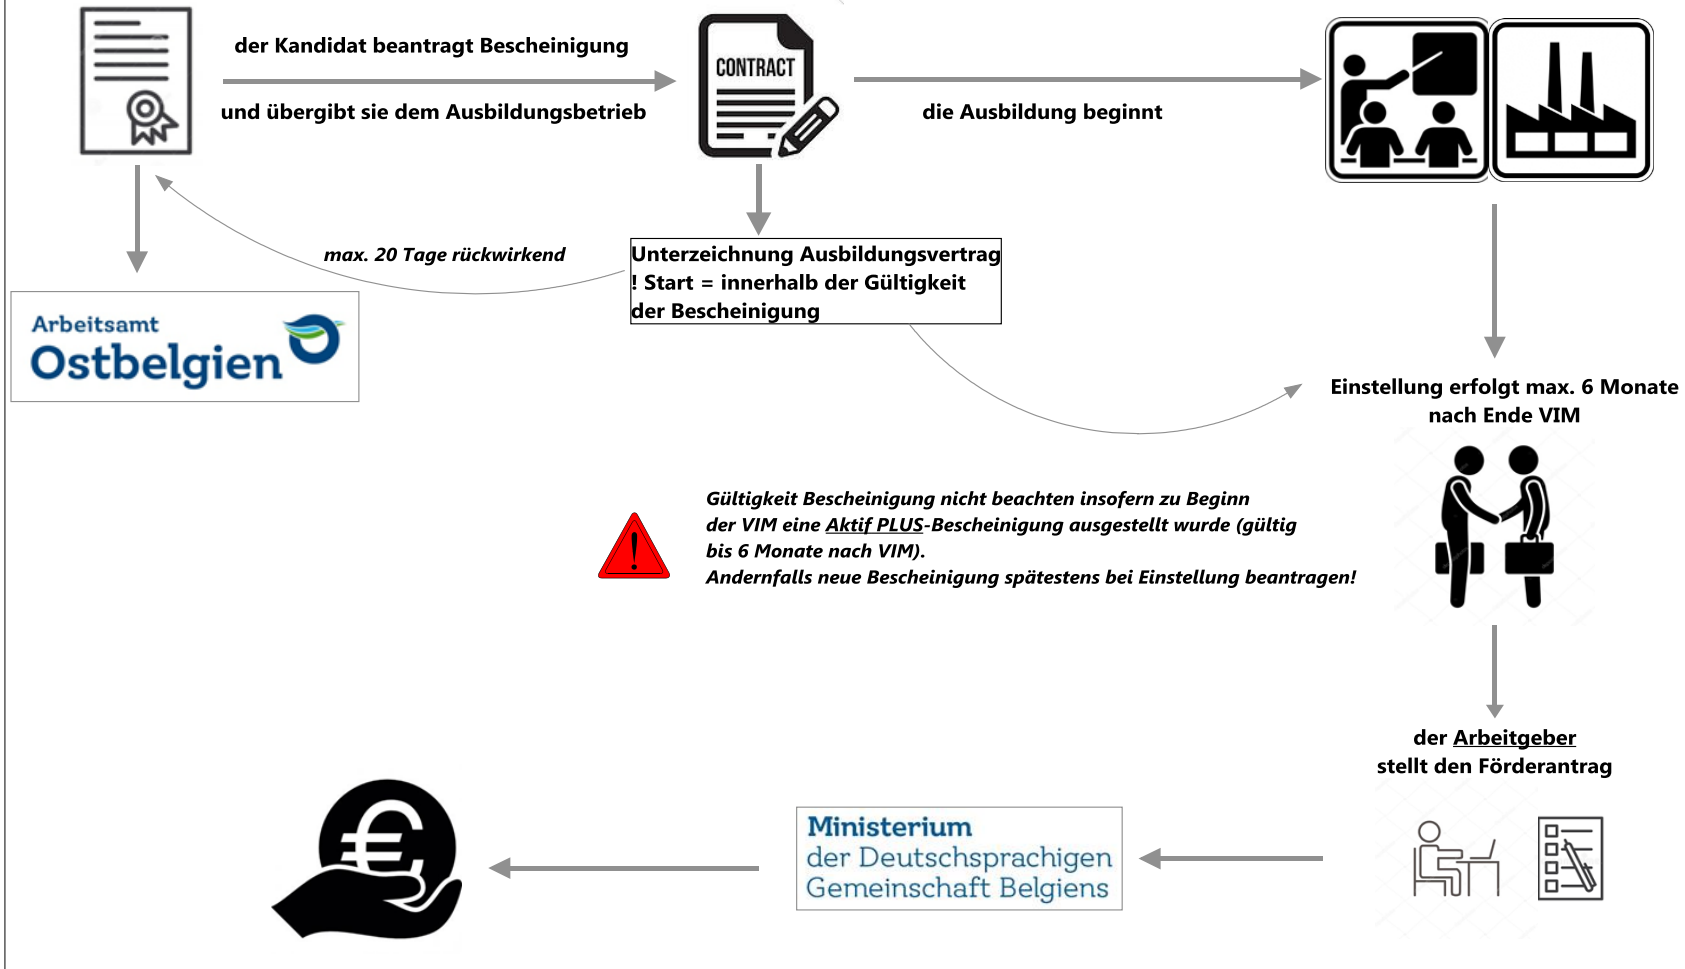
der Kandidat beantragt Bescheinigung

und übergibt sie dem Ausbildungsbetrieb

CONTRACT

die Ausbildung beginnt

max. 20 Tage rückwirkend

Unterzeichnung Ausbildungsvertrag
! Start = innerhalb der Gültigkeit der Bescheinigung

Arbeitsamt Ostbelgien

Einstellung erfolgt max. 6 Monate nach Ende VIM

Gültigkeit Bescheinigung nicht beachten insofern zu Beginn der VIM eine Aktif PLUS-Bescheinigung ausgestellt wurde (gültig bis 6 Monate nach VIM).
Andernfalls neue Bescheinigung spätestens bei Einstellung beantragen!

der Arbeitgeber stellt den Förderantrag

Ministerium der Deutschsprachigen Gemeinschaft Belgiens